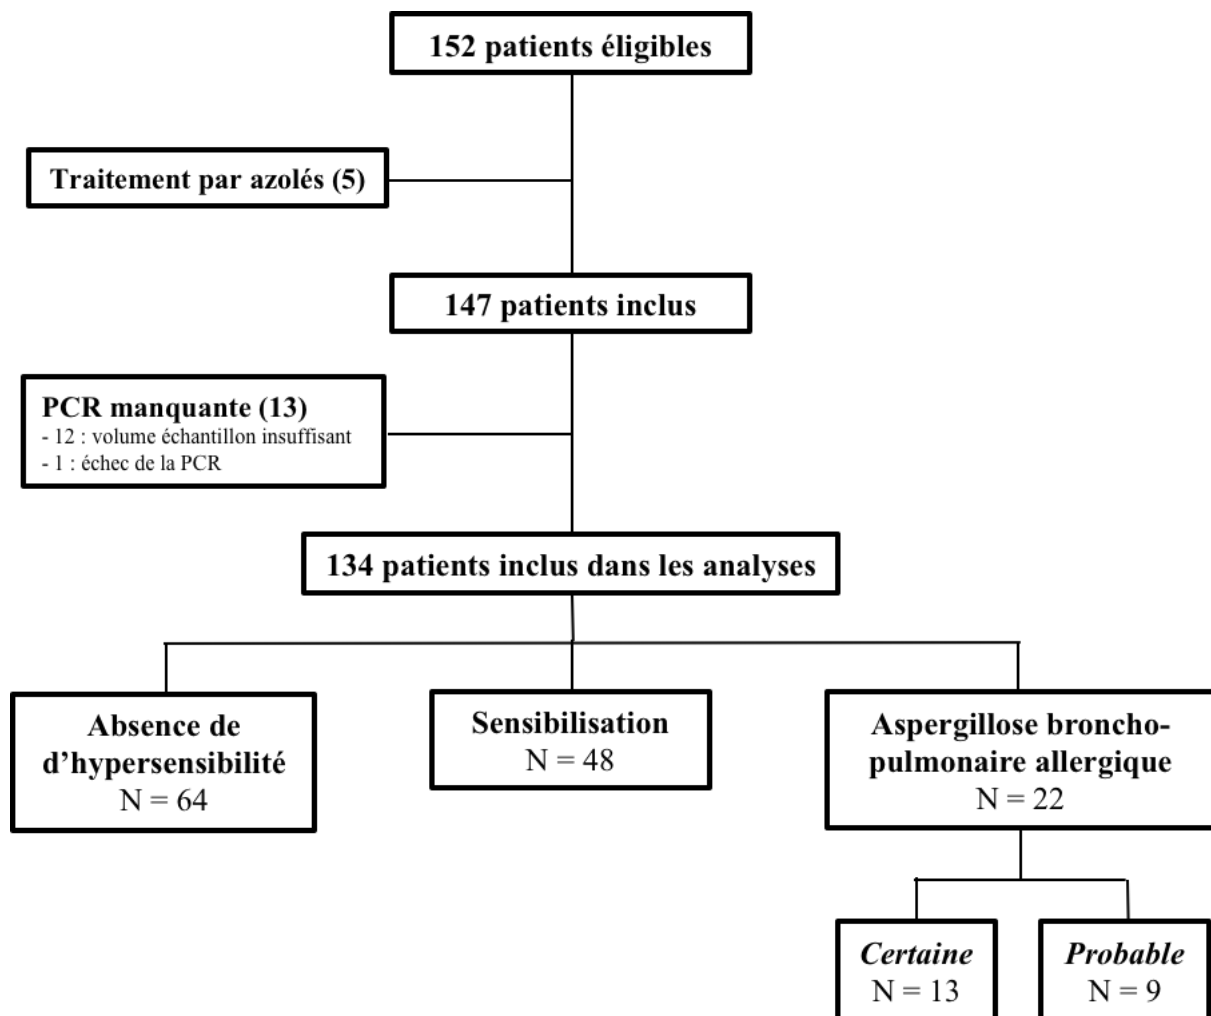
152 patients éligibles

Traitement par azolés (5)

147 patients inclus

PCR manquante (13)
- 12 : volume échantillon insuffisant
- 1 : échec de la PCR

134 patients inclus dans les analyses

Absence de d'hypersensibilité
N = 64

Sensibilisation
N = 48

Aspergillose broncho-pulmonaire allergique
N = 22

Certaine
N = 13

Probable
N = 9